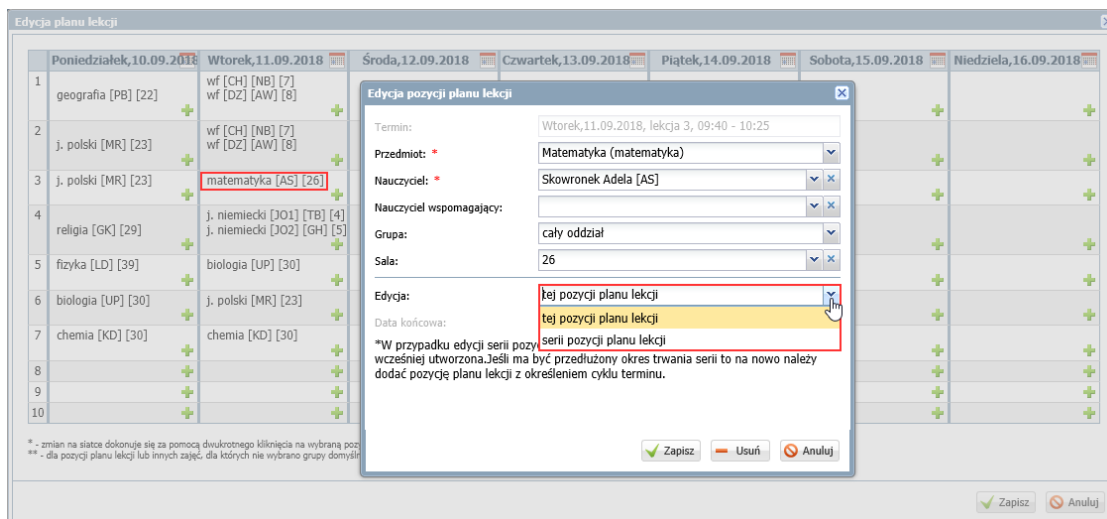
Edycja planu lekcji

| | Poniedziałek,10.09.2018 | Wtorek,11.09.2018 | Środa,12.09.2018 | Czwartek,13.09.2018 | Piątek,14.09.2018 | Sobota,15.09.2018 | Niedziela,16.09.2018 |
|---|---|---|---|---|---|---|---|
| 1 | geografia [PB] [22] | wf [CH] [NB] [7] wf [DZ] [AW] [8] | | | | | |
| 2 | j. polski [MR] [23] | wf [CH] [NB] [7] wf [DZ] [AW] [8] | | | | | |
| 3 | j. polski [MR] [23] | matematyka [AS] [26] | | | | | |
| 4 | religia [GK] [29] | j. niemiecki [JO1] [TB] [4] j. niemiecki [JO2] [GH] [5] | | | | | |
| 5 | fizyka [LD] [39] | biologia [UP] [30] | | | | | |
| 6 | biologia [UP] [30] | j. polski [MR] [23] | | | | | |
| 7 | chemia [KD] [30] | chemia [KD] [30] | | | | | |
| 8 | | | | | | | |
| 9 | | | | | | | |
| 10 | | | | | | | |

* - zmian na siatce dokonuje się za pomocą dwukrotnego kliknięcia na wybraną poz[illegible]
** - dla pozycji planu lekcji lub innych zajęć, dla których nie wybrano grupy domyśln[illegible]

Edycja pozycji planu lekcji

Termin: Wtorek,11.09.2018, lekcja 3, 09:40 - 10:25
Przedmiot: * Matematyka (matematyka)
Nauczyciel: * Skowronek Adela [AS]
Nauczyciel wspomagający:
Grupa: cały oddział
Sala: 26
Edycja: tej pozycji planu lekcji
tej pozycji planu lekcji
serii pozycji planu lekcji
Data końcowa:
*W przypadku edycji serii pozy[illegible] wcześniej utworzona.Jeśli ma być przedłużony okres trwania serii to na nowo należy dodać pozycję planu lekcji z określeniem cyklu terminu.

Zapisz Usuń Anuluj

Zapisz Anuluj